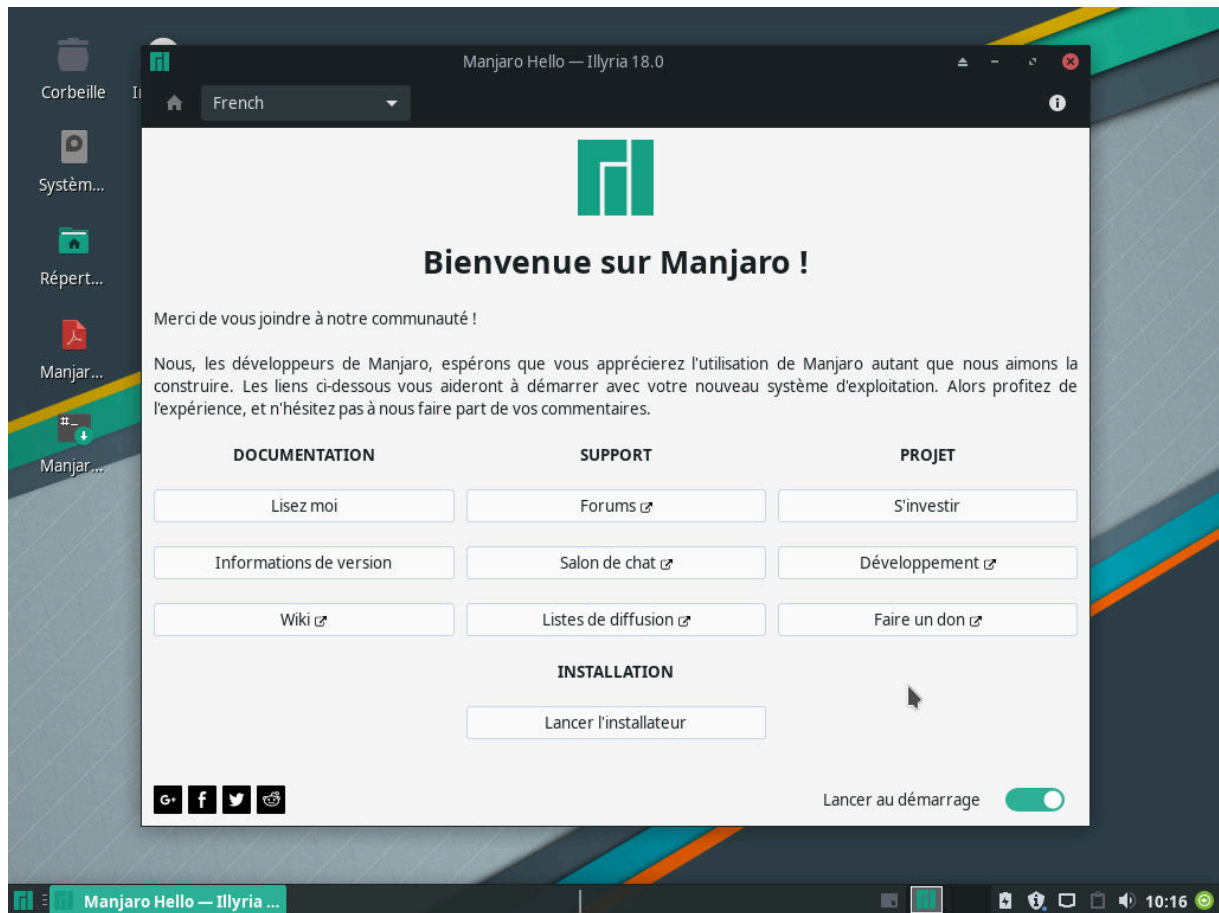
Corbeille

I

Systèm...

Répert...

Manjar...

Manjar...

Manjaro Hello — Illyria 18.0

French

Bienvenue sur Manjaro !

Merci de vous joindre à notre communauté !

Nous, les développeurs de Manjaro, espérons que vous apprécierez l'utilisation de Manjaro autant que nous aimons la construire. Les liens ci-dessous vous aideront à démarrer avec votre nouveau système d'exploitation. Alors profitez de l'expérience, et n'hésitez pas à nous faire part de vos commentaires.

| DOCUMENTATION | SUPPORT | PROJET |
|---|---|---|
| Lisez moi | Forums | S'investir |
| Informations de version | Salon de chat | Développement |
| Wiki | Listes de diffusion | Faire un don |

INSTALLATION

Lancer l'installateur

Lancer au démarrage

Manjaro Hello — Illyria ...

10:16